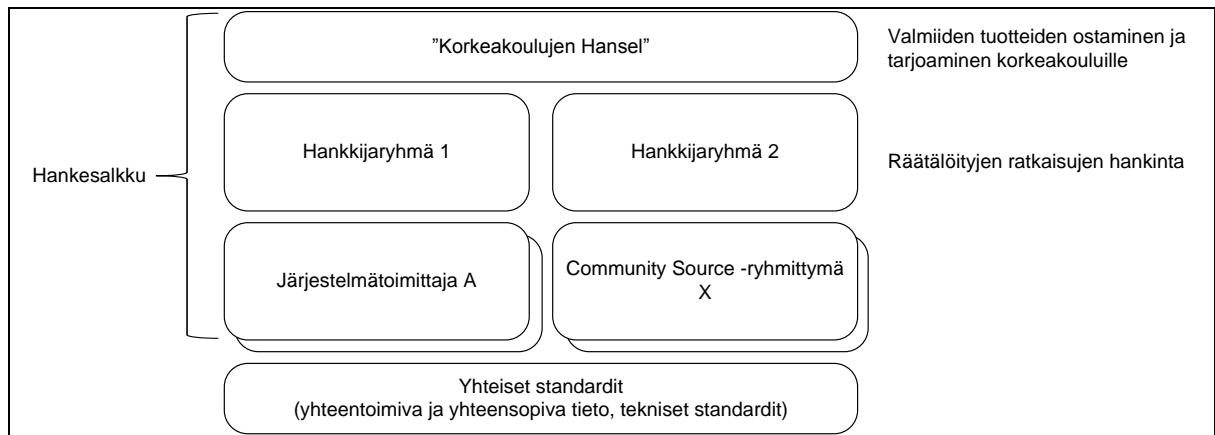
Hankesalkku

”Korkeakoulujen Hansel”

Valmiiden tuotteiden ostaminen ja tarjoaminen korkeakouluille

Hankkijaryhmä 1

Hankkijaryhmä 2

Räätälöityjen ratkaisujen hankinta

Järjestelmätoimittaja A

Community Source -ryhmittymä X

Yhteiset standardit
(yhteentoimiva ja yhteensopiva tieto, tekniset standardit)